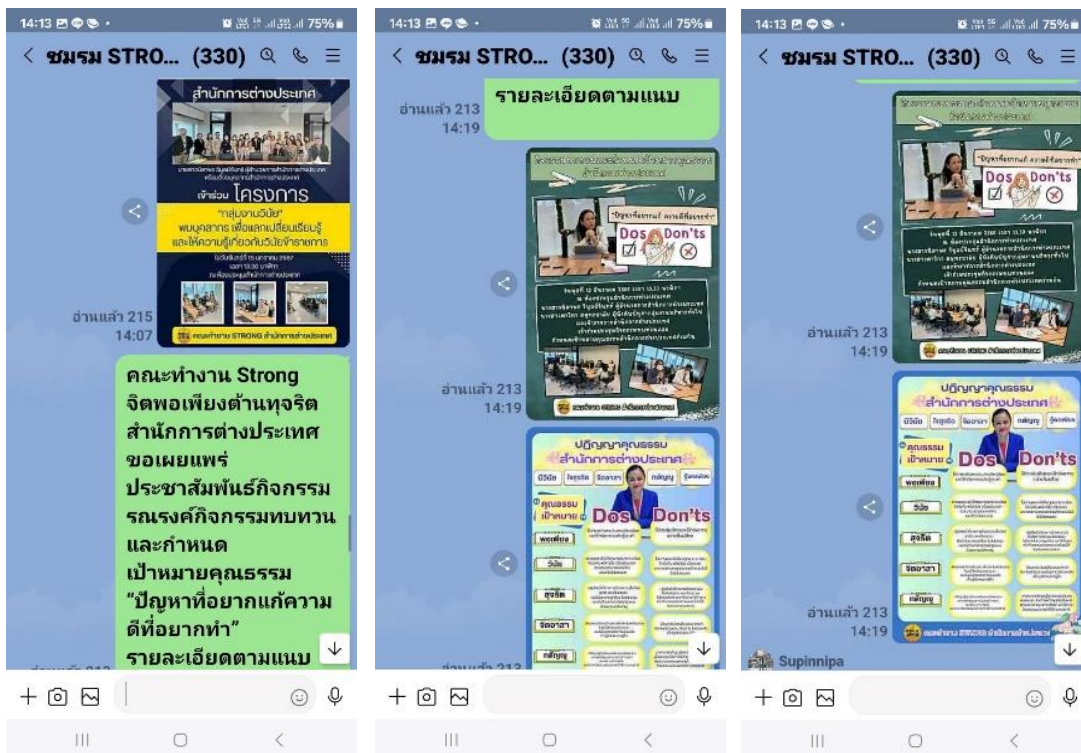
14:13 75%
< ชมรม STRO... (330)

สำนักการต่างประเทศ
เข้าร่วม โครงการ
"กลุ่มงานวินัย"
พบบุคลากร เพื่อแลกเปลี่ยนเรียนรู้ และให้ความรู้เกี่ยวกับวินัยข้าราชการ
คณะทำงาน STRONG สำนักการต่างประเทศ
อ่านแล้ว 215
14:07

คณะทำงาน Strong จิตพอเพียงต้านทุจริต สำนักการต่างประเทศ ขอเผยแพร่ประชาสัมพันธ์กิจกรรมรณรงค์กิจกรรมทบทวนและกำหนดเป้าหมายคุณธรรม "ปัญหาที่อยากแก้ความดีที่อยากทำ" รายละเอียดตามแนบ

14:13 75%
< ชมรม STRO... (330)
อ่านแล้ว 213
14:19
รายละเอียดตามแนบ

"ปัญหาที่อยากแก้ ความดีที่อยากทำ"
Dos Don'ts
อ่านแล้ว 213
14:19

ปฏิญญาคุณธรรม
สำนักการต่างประเทศ
วินัย สุจริต จิตอาสา กตัญญู
คุณธรรมเป้าหมาย
Dos Don'ts
พอเพียง
วินัย
สุจริต
จิตอาสา
กตัญญู
อ่านแล้ว 213

14:13 75%
< ชมรม STRO... (330)
"ปัญหาที่อยากแก้ ความดีที่อยากทำ"
Dos Don'ts
อ่านแล้ว 213
14:19

ปฏิญญาคุณธรรม
สำนักการต่างประเทศ
วินัย สุจริต จิตอาสา กตัญญู
คุณธรรมเป้าหมาย
Dos Don'ts
พอเพียง
วินัย
สุจริต
จิตอาสา
กตัญญู
อ่านแล้ว 213
14:19
คณะทำงาน STRONG สำนักการต่างประเทศ
Supinnipa